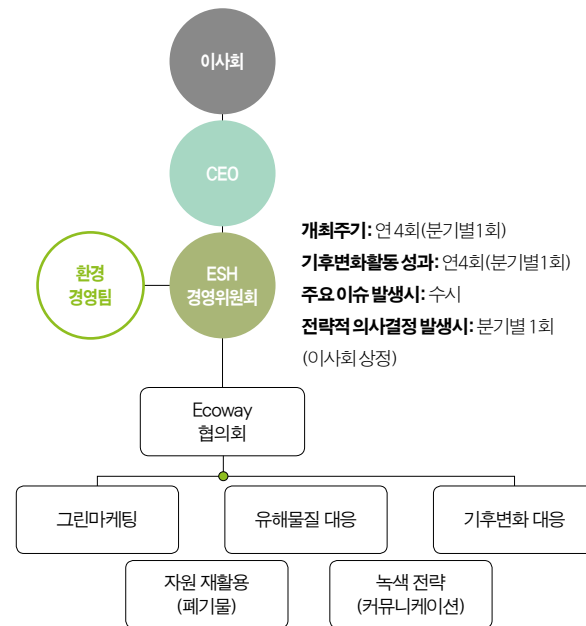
이사회

CEO

환경
경영팀

ESH
경영위원회

개최주기: 연 4회(분기별1회)
기후변화활동 성과: 연4회(분기별1회)
주요 이슈 발생시: 수시
전략적 의사결정 발생시: 분기별 1회 (이사회 상정)

Ecoway
협의회

그린마케팅

유해물질 대응

기후변화 대응

자원 재활용
(폐기물)

녹색 전략
(커뮤니케이션)